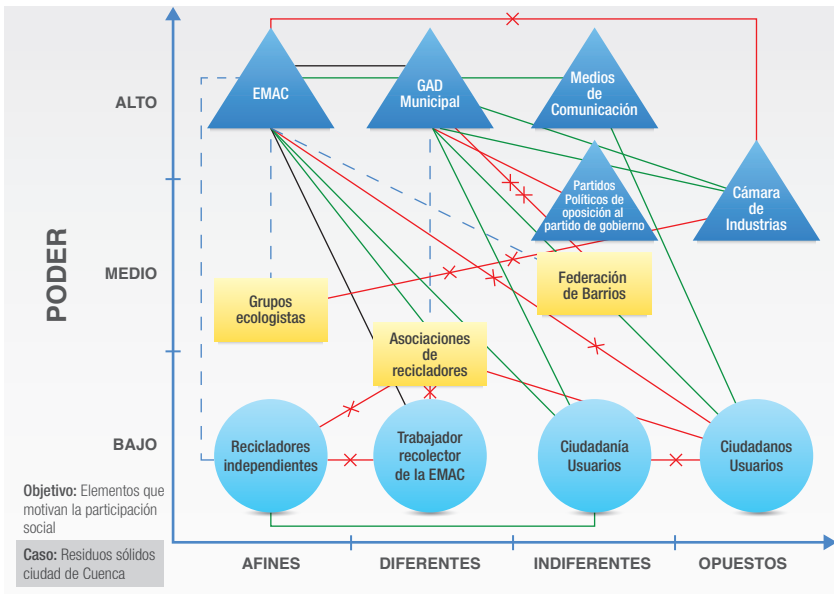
PODER

ALTO

MEDIO

BAJO

EMAC

GAD Municipal

Medios de Comunicación

Partidos Políticos de oposición al partido de gobierno

Cámara de Industrias

Grupos ecologistas

Federación de Barrios

Asociaciones de recicladores

Recicladores independientes

Trabajador recolector de la EMAC

Ciudadanía Usuarios

Ciudadanos Usuarios

Objetivo: Elementos que motivan la participación social

Caso: Residuos sólidos ciudad de Cuenca

AFINES

DIFERENTES

INDIFERENTES

OPUESTOS